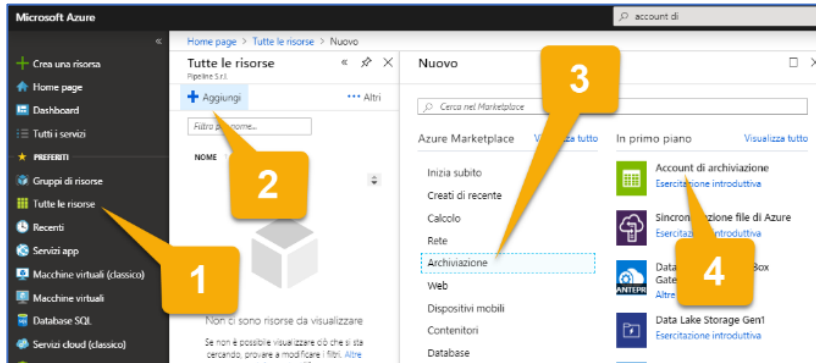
Microsoft Azure

account di

«

Crea una risorsa
Home page
Dashboard
Tutti i servizi
PREFERITI
Gruppi di risorse
Tutte le risorse
Recenti
Servizi app
Macchine virtuali (classico)
Macchine virtuali
Database SQL
Servizi cloud (classico)

Home page > Tutte le risorse > Nuovo

Tutte le risorse
Pipeline S.r.l.

Aggiungi
Altri

Filtra per nome...

NOME

Non ci sono risorse da visualizzare

Se non è possibile visualizzare ciò che si sta cercando, provare a modificare i filtri. Altre

Nuovo

Cerca nel Marketplace

Azure Marketplace
Visualizza tutto

Inizia subito
Creati di recente
Calcolo
Rete
Archiviazione
Web
Dispositivi mobili
Contenitori
Database

In primo piano
Visualizza tutto

Account di archiviazione
Esercitazione introduttiva

Sincron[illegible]zione file di Azure
Esercitazione introduttiva

Data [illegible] Box Gate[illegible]
Altre

Data Lake Storage Gen1
Esercitazione introduttiva

1
2
3
4